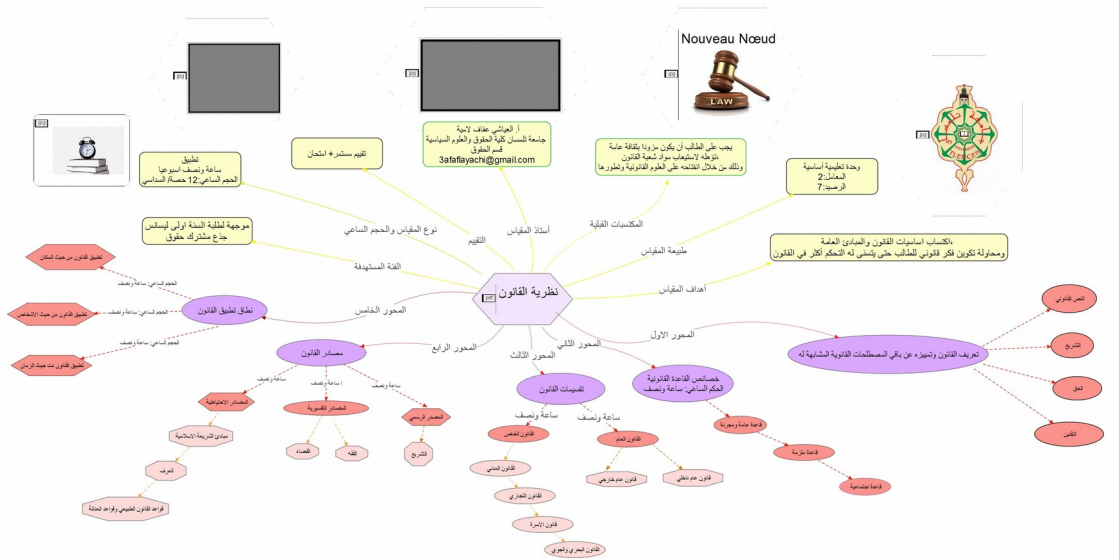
Nouveau Nœud

LAW

نظرية القانون

تطبيق
ساعة ونصف اسبوعيا
الحجم الساعي:12 حصة/1 السداسي

تقييم مستمر+ امتحان

أ. العياشي عفاف لامية
جامعة تلمسان كلية الحقوق والعلوم السياسية
قسم الحقوق
3afaflayachi@gmail.com

يجب على الطالب أن يكون مزودا بثقافة عامة
تؤهله لاستيعاب مواد شعبة القانون
وذلك من خلال انفتاحه على العلوم القانونية وتطورها

وحدة تعليمية أساسية
المعامل:2
الرصيد:7

موجهة لطلبة السنة اولى ليسانس
جذع مشترك حقوق

نوع المقياس والحجم الساعي

التقييم

أستاذ المقياس

المكتسبات القبلية

طبيعة المقياس

الفئة المستهدفة

اكتساب اساسيات القانون والمبادئ العامة
ومحاولة تكوين فكر قانوني للطالب حتى يتسنى له التحكم أكثر في القانون

أهداف المقياس

المحور الخامس

نطاق تطبيق القانون

تطبيق القانون من حيث المكان

تطبيق القانون من حيث الاشخاص

تطبيق القانون من حيث الزمان

الحجم الساعي: ساعة ونصف

الحجم الساعي: ساعة ونصف

الحجم الساعي: ساعة ونصف

المحور الرابع

مصادر القانون

ساعة ونصف

ساعة ونصف

ساعة ونصف

المصادر الاحتياطية

المصادر التفسيرية

المصدر الرسمي

مبادئ الشريعة الاسلامية

العرف

قواعد القانون الطبيعي وقواعد العدالة

القضاء

الفقه

التشريع

المحور الثالث

تقسيمات القانون

ساعة ونصف

ساعة ونصف

القانون الخاص

القانون العام

القانون المدني

القانون التجاري

قانون الاسرة

القانون البحري والجوي

قانون عام خارجي

قانون عام داخلي

المحور الثاني

خصائص القاعدة القانونية
الحجم الساعي: ساعة ونصف

قاعدة عامة ومجردة

قاعدة ملزمة

قاعدة اجتماعية

المحور الاول

تعريف القانون وتمييزه عن باقي المصطلحات القانونية المشابهة له

النص القانوني

التشريع

الحق

القانون